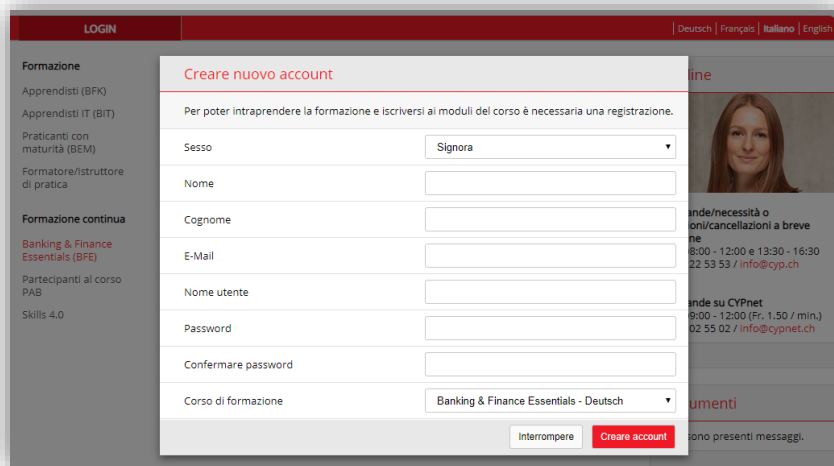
LOGIN

Deutsch | Français | Italiano | English

Formazione

Apprendisti (BFK)

Apprendisti IT (BIT)

Praticanti con maturità (BEM)

Formatore/Istruttore di pratica

Formazione continua

Banking & Finance Essentials (BFE)

Partecipanti al corso PAB

Skills 4.0

line

ande/necessità o
ioni/cancellazioni a breve
ne
8:00 - 12:00 e 13:30 - 16:30
22 53 53 / info@cyp.ch

ande su CYPnet
9:00 - 12:00 (Fr. 1.50 / min.)
02 55 02 / info@cypnet.ch

umenti

sono presenti messaggi.

Creare nuovo account

Per poter intraprendere la formazione e iscriversi ai moduli del corso è necessaria una registrazione.

| | |
|---|---|
| Sesso | Signora |
| Nome | |
| Cognome | |
| E-Mail | |
| Nome utente | |
| Password | |
| Confermare password | |
| Corso di formazione | Banking & Finance Essentials - Deutsch |

Interrompere

Creare account